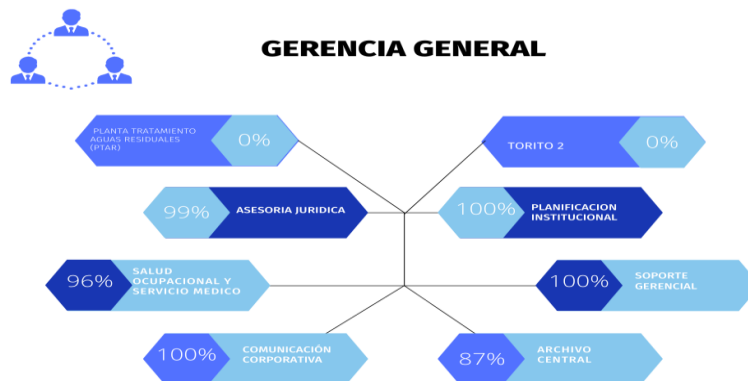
GERENCIA GENERAL

PLANTA TRATAMIENTO AGUAS RESIDUALES (PTAR) 0%

TORITO 2 0%

99% ASESORIA JURIDICA

100% PLANIFICACION INSTITUCIONAL

96% SALUD OCUPACIONAL Y SERVICIO MEDICO

100% SOPORTE GERENCIAL

100% COMUNICACIÓN CORPORATIVA

87% ARCHIVO CENTRAL